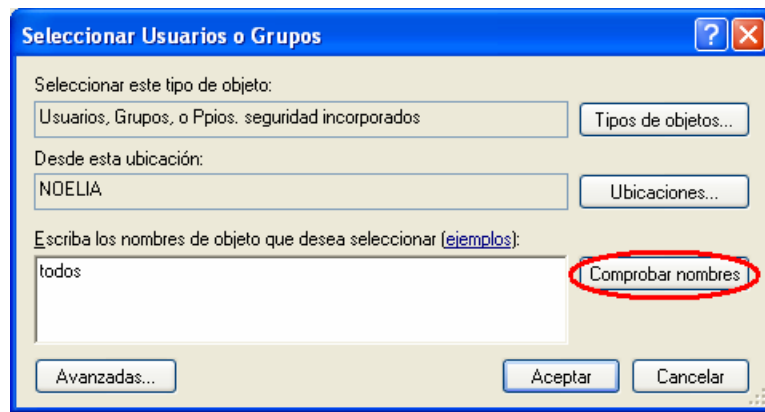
Seleccionar Usuarios o Grupos

?

Seleccionar este tipo de objeto:

Usuarios, Grupos, o Ppios. seguridad incorporados

Tipos de objetos...

Desde esta ubicación:

NOELIA

Ubicaciones...

Escriba los nombres de objeto que desea seleccionar (ejemplos):

todos

Comprobar nombres

Avanzadas...

Aceptar

Cancelar